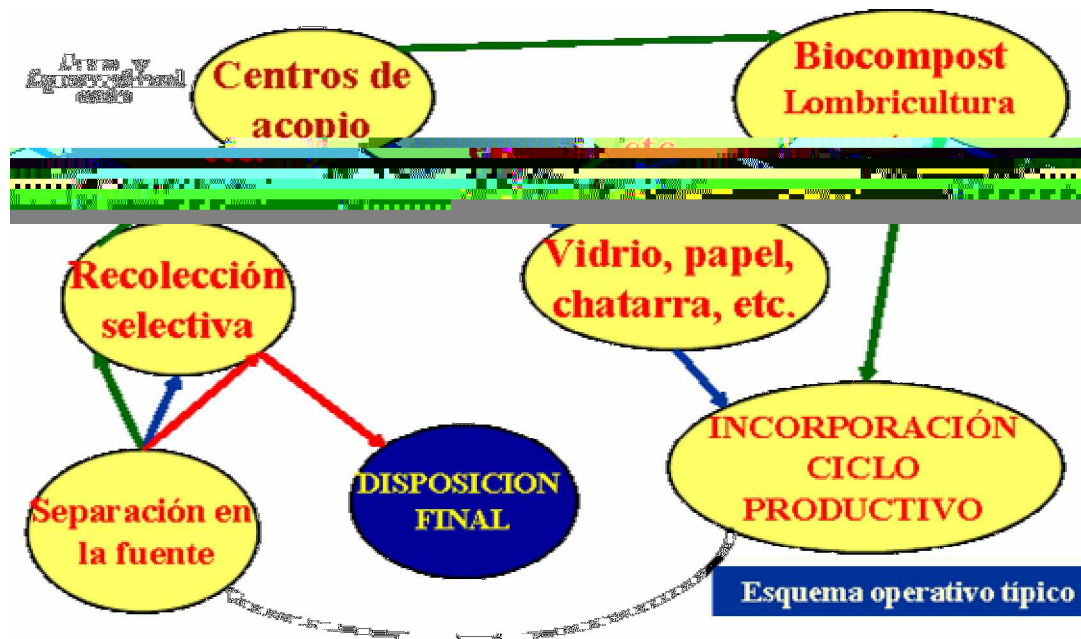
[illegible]

Centros de acopio

Biocompost Lombricultura

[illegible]

Recolección selectiva

Vidrio, papel, chatarra, etc.

INCORPORACIÓN CICLO PRODUCTIVO

DISPOSICION FINAL

Separación en la fuente

Esquema operativo típico

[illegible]